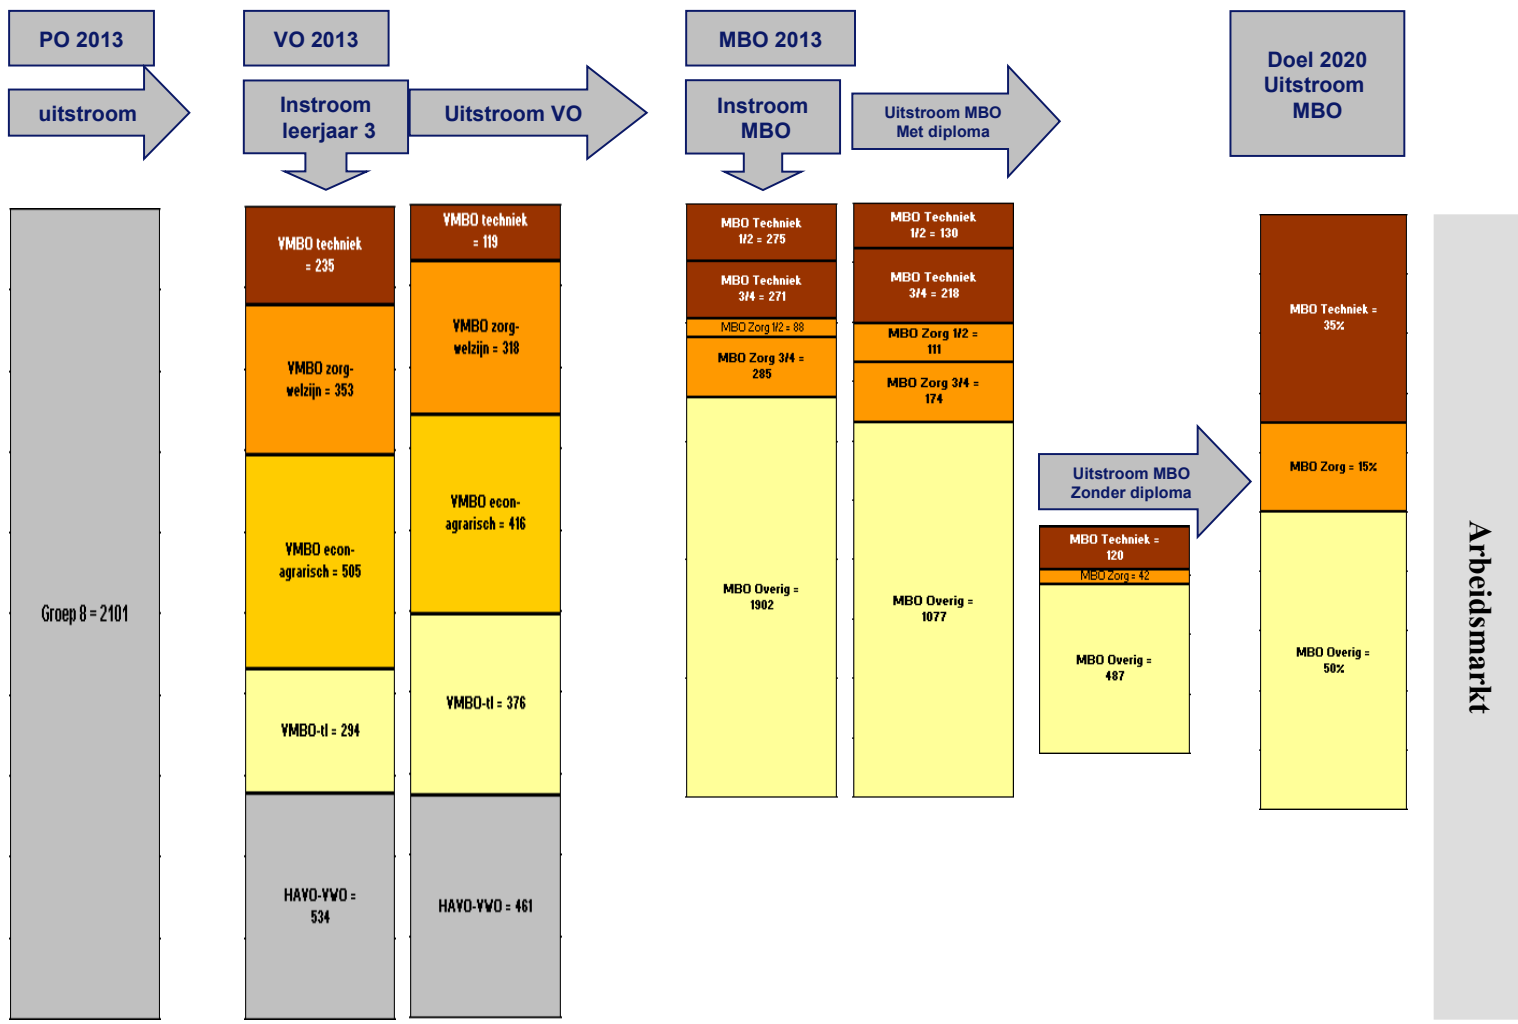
PO 2013

uitstroom

VO 2013

Instroom leerjaar 3

Uitstroom VO

MBO 2013

Instroom MBO

Uitstroom MBO Met diploma

Doel 2020 Uitstroom MBO

Groep 8 = 2101

VMBO techniek = 235

VMBO zorg-welzijn = 353

VMBO econ-agrarisch = 505

VMBO-tl = 294

HAVO-VWO = 534

VMBO techniek = 119

VMBO zorg-welzijn = 318

VMBO econ-agrarisch = 416

VMBO-tl = 376

HAVO-VWO = 461

MBO Techniek 1/2 = 275

MBO Techniek 3/4 = 271

MBO Zorg 1/2 = 88

MBO Zorg 3/4 = 285

MBO Overig = 1902

MBO Techniek 1/2 = 130

MBO Techniek 3/4 = 218

MBO Zorg 1/2 = 111

MBO Zorg 3/4 = 174

MBO Overig = 1077

Uitstroom MBO Zonder diploma

MBO Techniek = 120

MBO Zorg = 42

MBO Overig = 487

MBO Techniek = 35%

MBO Zorg = 15%

MBO Overig = 50%

Arbeidsmarkt